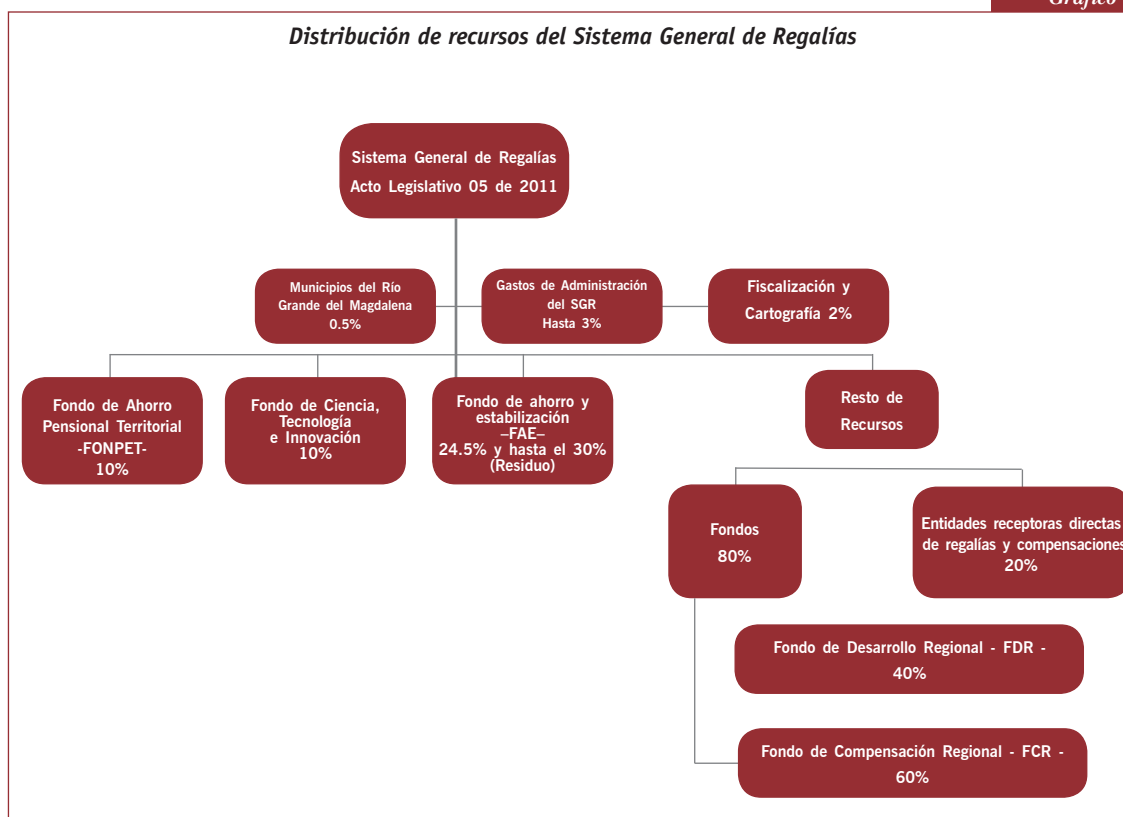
Gráfico

Distribución de recursos del Sistema General de Regalías

Sistema General de Regalías
Acto Legislativo 05 de 2011

Municipios del Río Grande del Magdalena
0.5%

Gastos de Administración del SGR
Hasta 3%

Fiscalización y Cartografía 2%

Fondo de Ahorro Pensional Territorial
-FONPET-
10%

Fondo de Ciencia, Tecnología e Innovación
10%

Fondo de ahorro y estabilización
–FAE–
24.5% y hasta el 30% (Residuo)

Resto de Recursos

Fondos
80%

Entidades receptoras directas de regalías y compensaciones
20%

Fondo de Desarrollo Regional - FDR -
40%

Fondo de Compensación Regional - FCR -
60%